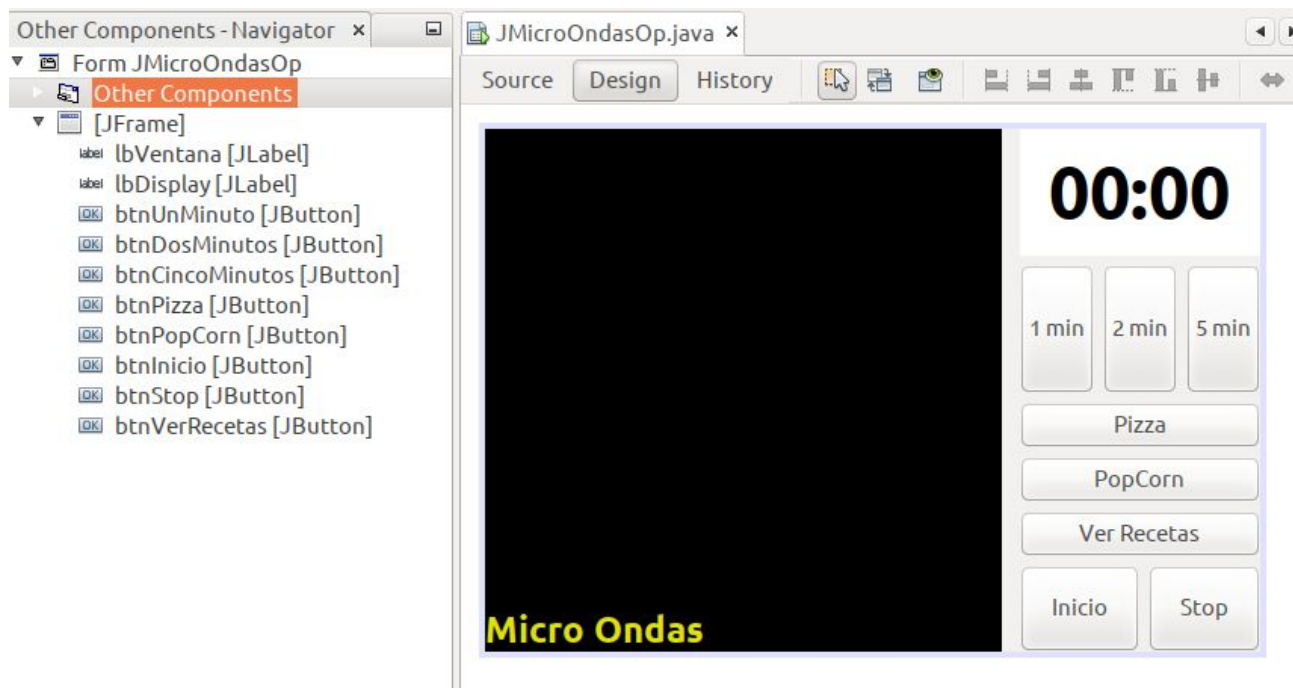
Other Components - Navigator ×

Form JMicroOndasOp
Other Components
[JFrame]
label lbVentana [JLabel]
label lbDisplay [JLabel]
OK btnUnMinuto [JButton]
OK btnDosMinutos [JButton]
OK btnCincoMinutos [JButton]
OK btnPizza [JButton]
OK btnPopCorn [JButton]
OK btnInicio [JButton]
OK btnStop [JButton]
OK btnVerRecetas [JButton]

JMicroOndasOp.java ×

Source Design History

00:00

1 min 2 min 5 min

Pizza

PopCorn

Ver Recetas

Inicio Stop

Micro Ondas